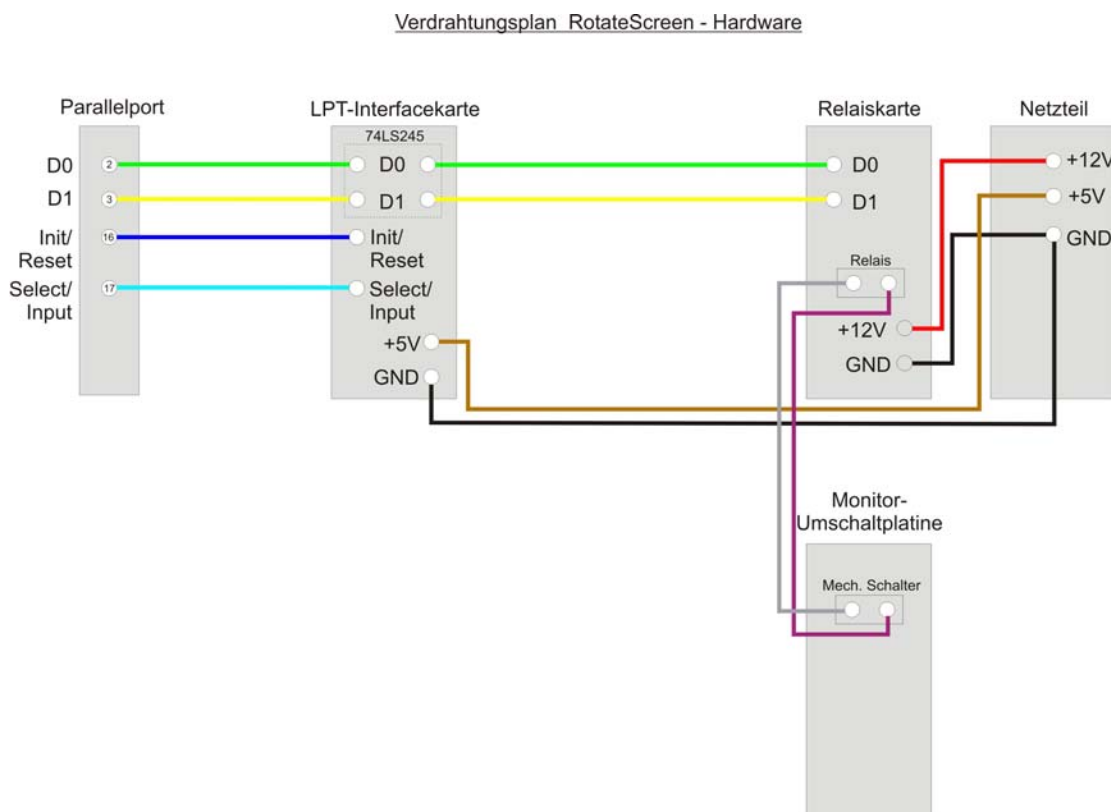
Verdrahtungsplan RotateScreen - Hardware

Parallelport

D0 2

D1 3

Init/ Reset 16

Select/ Input 17

LPT-Interfacekarte

74LS245

D0

D1

Init/ Reset

Select/ Input

+5V

GND

Relaiskarte

D0

D1

Relais

+12V

GND

Netzteil

+12V

+5V

GND

Monitor-Umschaltplatine

Mech. Schalter